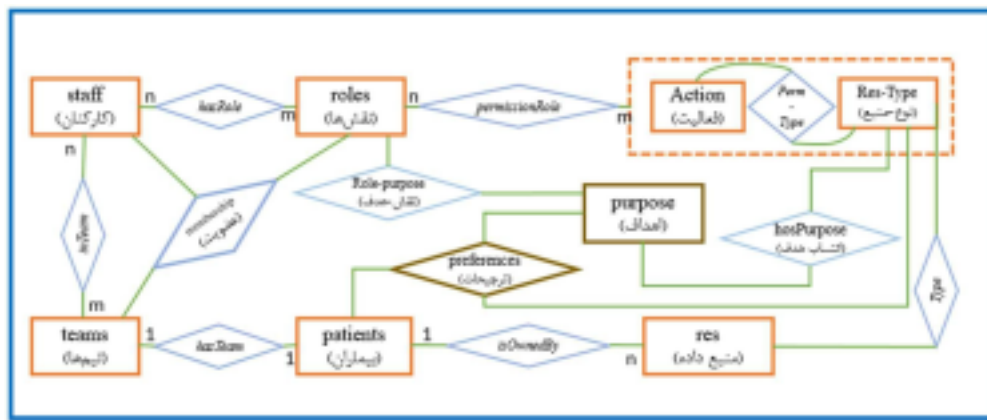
staff
(کارکنان)

n

hasRole

m

roles
(نقش‌ها)

n

permissionRole

m

Action
(فعالیت)

Perm
-
Type

Res-Type
(نوع منبع)

n

isTeam

membership
(عضویت)

Role-purpose
(نقش هدف)

purpose
(اهداف)

hasPurpose
(انتساب هدف)

preferences
(ترجیحات)

Type

m

teams
(تیم‌ها)

1

hasTeam

1

patients
(بیماران)

1

isOwnedBy

n

res
(منبع داده)